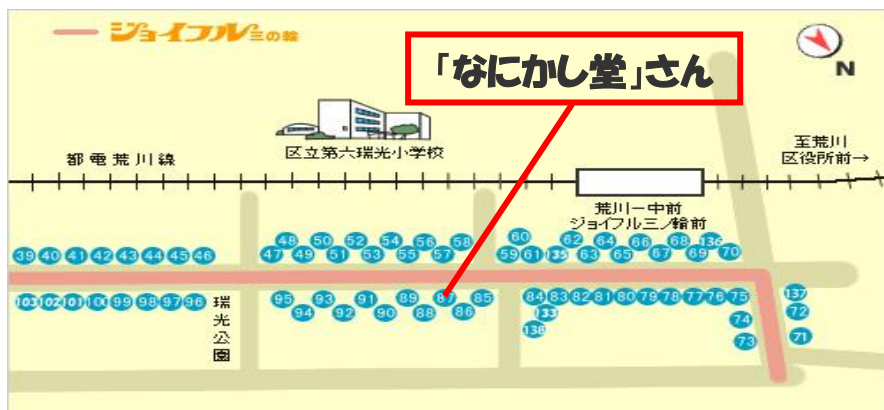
ジョイフル三の輪

「なにかし堂」さん

N

都電荒川線

区立第六瑞光小学校

至荒川
区役所前→

荒川一中前
ジョイフル三ノ輪前

39 40 41 42 43 44 45 46

48 50 52 54 56 58
47 49 51 53 55 57

60
59 61 135

62 64 66 68 136
63 65 67 69 70

103 102 101 100 99 98 97 96

瑞
光
公
園

95 93 91 89 87 85
94 92 90 88 86

84 83 82 81 80 79 78 77 76 75
133
138

137
72
74
73
71